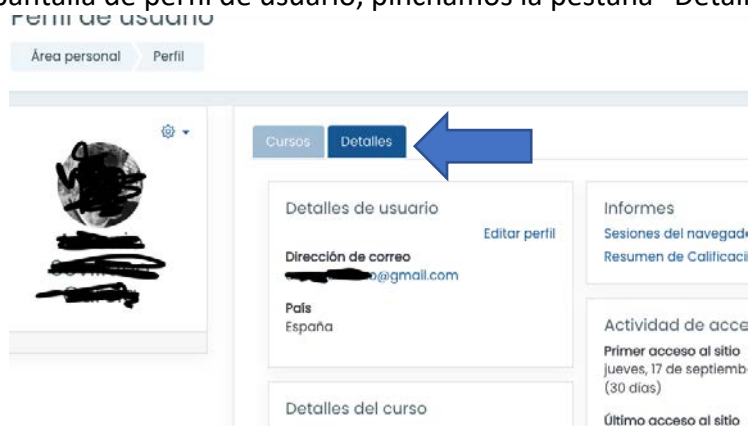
pantalla de perfil de usuario, pinchamos la pestaña "Detall

Perfil de usuario

Área personal Perfil

Cursos Detalles

Detalles de usuario

Editar perfil

Dirección de correo

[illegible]o@gmail.com

País

España

Detalles del curso

Informes

Sesiones del navegad

Resumen de Calificaci

Actividad de acce

Primer acceso al sitio

jueves, 17 de septiemb

(30 días)

Último acceso al sitio